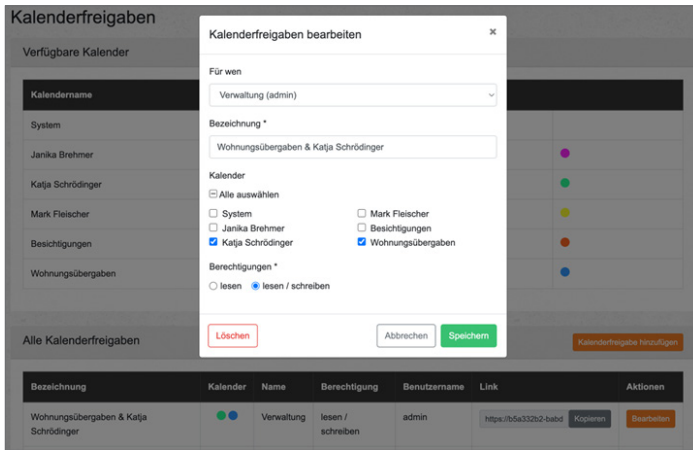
Kalenderfreigaben

Verfügbare Kalender

| Kalendername |
|---|
| System |
| Janika Brehmer |
| Katja Schrödinger |
| Mark Fleischer |
| Besichtigungen |
| Wohnungsübergaben |

Alle Kalenderfreigaben

Kalenderfreigabe hinzufügen

| Bezeichnung | Kalender | Name | Berechtigung | Benutzername | Link | Aktionen |
|---|---|---|---|---|---|---|
| Wohnungsübergaben & Katja Schrödinger | | Verwaltung | lesen / schreiben | admin | https://b5a332b2-babd Kopieren | Bearbeiten |

Kalenderfreigaben bearbeiten ×

Für wen

Verwaltung (admin)

Bezeichnung *

Wohnungsübergaben & Katja Schrödinger

Kalender

Alle auswählen

System
Janika Brehmer
Katja Schrödinger
Mark Fleischer
Besichtigungen
Wohnungsübergaben

Berechtigungen *

lesen
lesen / schreiben

Löschen

Abbrechen

Speichern